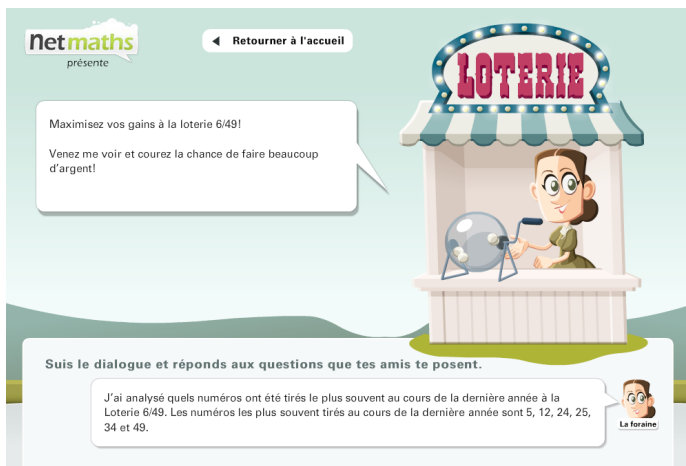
netmaths
présente

Retourner à l'accueil

LOTERIE

Maximisez vos gains à la loterie 6/49!

Venez me voir et courez la chance de faire beaucoup d'argent!

Suis le dialogue et réponds aux questions que tes amis te posent.

J'ai analysé quels numéros ont été tirés le plus souvent au cours de la dernière année à la Loterie 6/49. Les numéros les plus souvent tirés au cours de la dernière année sont 5, 12, 24, 25, 34 et 49.

La foraine